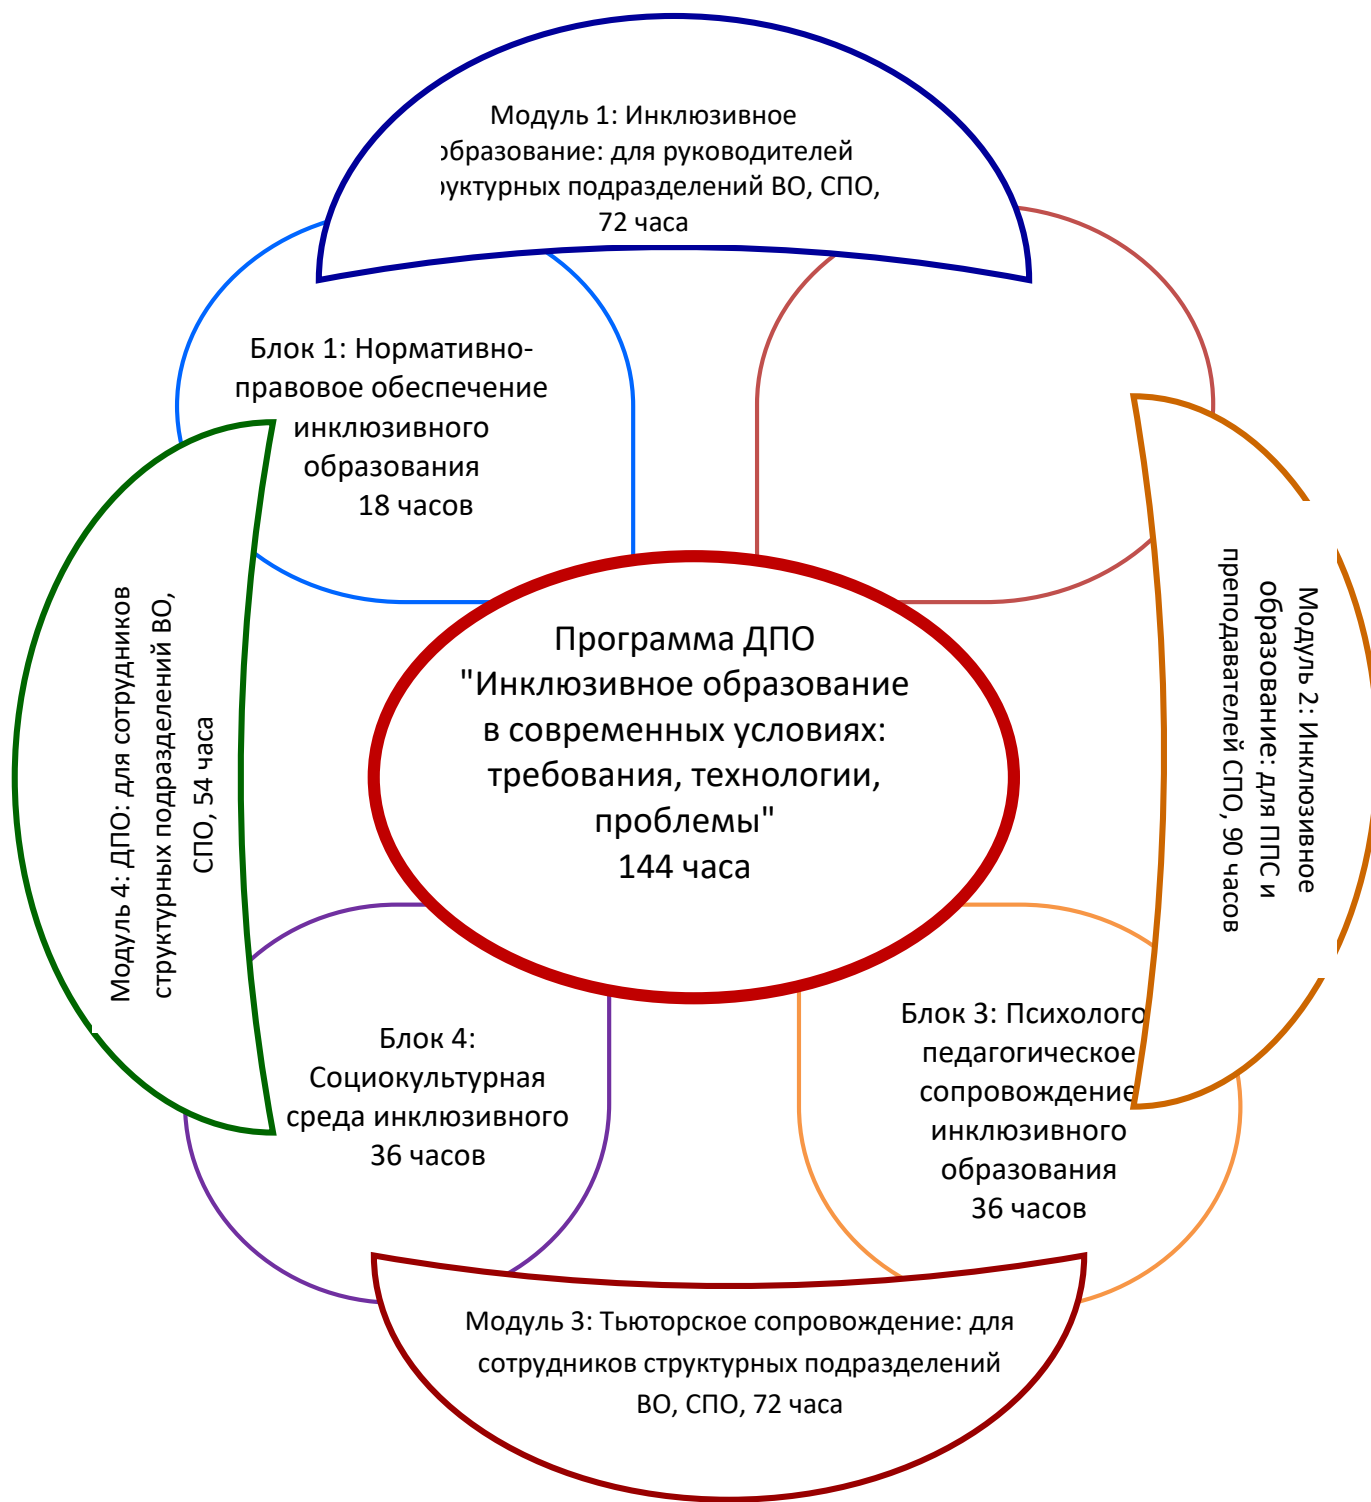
Модуль 1: Инклюзивное образование: для руководителей руктурных подразделений ВО, СПО, 72 часа

Блок 1: Нормативно-правовое обеспечение инклюзивного образования
18 часов

Модуль 4: ДПО: для сотрудников структурных подразделений ВО, СПО, 54 часа

Программа ДПО "Инклюзивное образование в современных условиях: требования, технологии, проблемы"
144 часа

Модуль 2: Инклюзивное образование: для ППС и преподавателей СПО, 90 часов

Блок 4: Социокультурная среда инклюзивного
36 часов

Блок 3: Психолого педагогическое сопровождение инклюзивного образования
36 часов

Модуль 3: Тьюторское сопровождение: для сотрудников структурных подразделений ВО, СПО, 72 часа